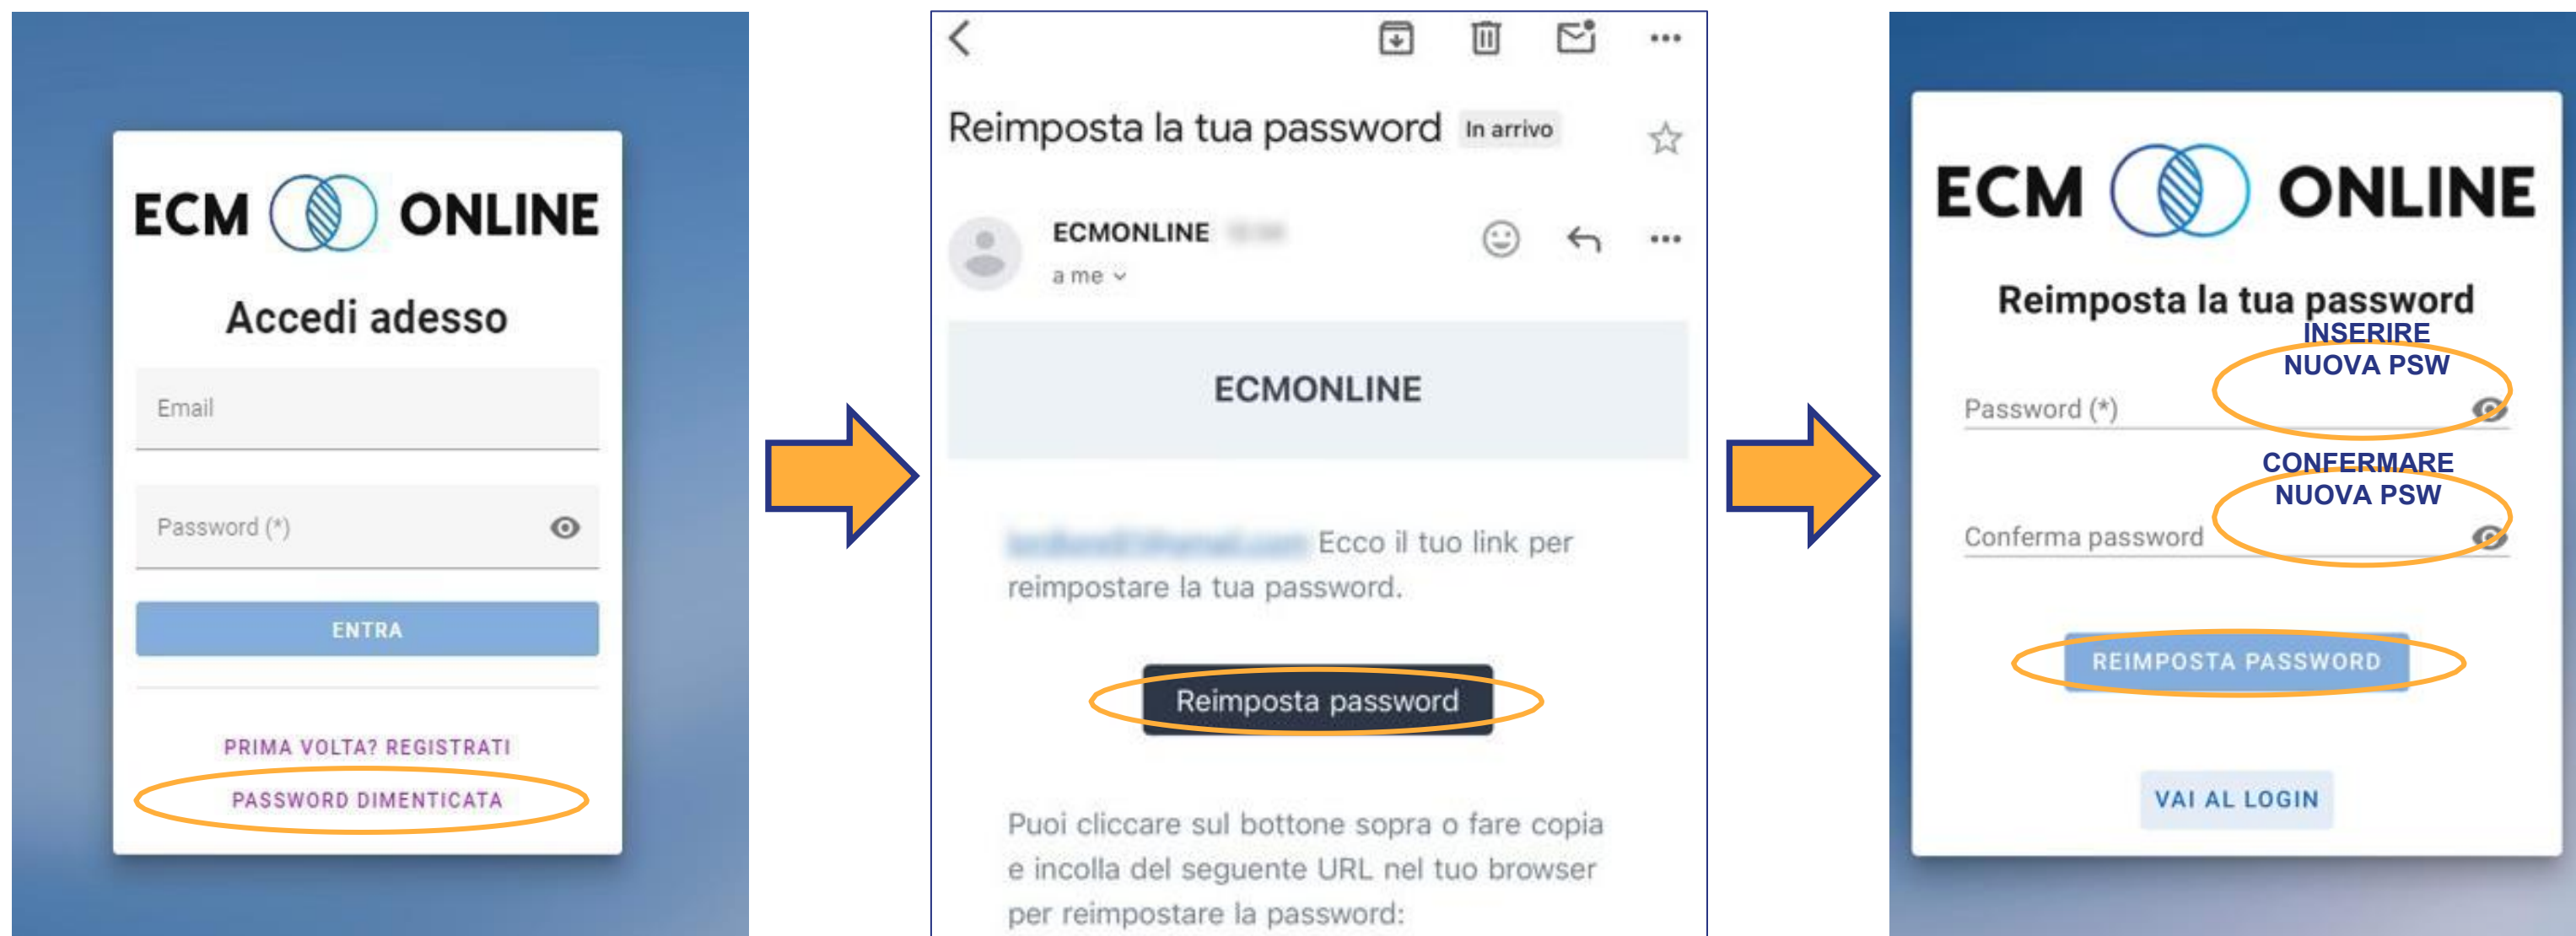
ECM ONLINE

Accedi adesso

Email

Password (*)

ENTRA

PRIMA VOLTA? REGISTRATI

PASSWORD DIMENTICATA

Reimposta la tua password In arrivo

ECMONLINE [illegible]

a me

ECMONLINE

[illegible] Ecco il tuo link per reimpostare la tua password.

Reimposta password

Puoi cliccare sul bottone sopra o fare copia e incolla del seguente URL nel tuo browser per reimpostare la password:

ECM ONLINE

Reimposta la tua password

INSERIRE NUOVA PSW

Password (*)

CONFERMARE NUOVA PSW

Conferma password

REIMPOSTA PASSWORD

VAI AL LOGIN